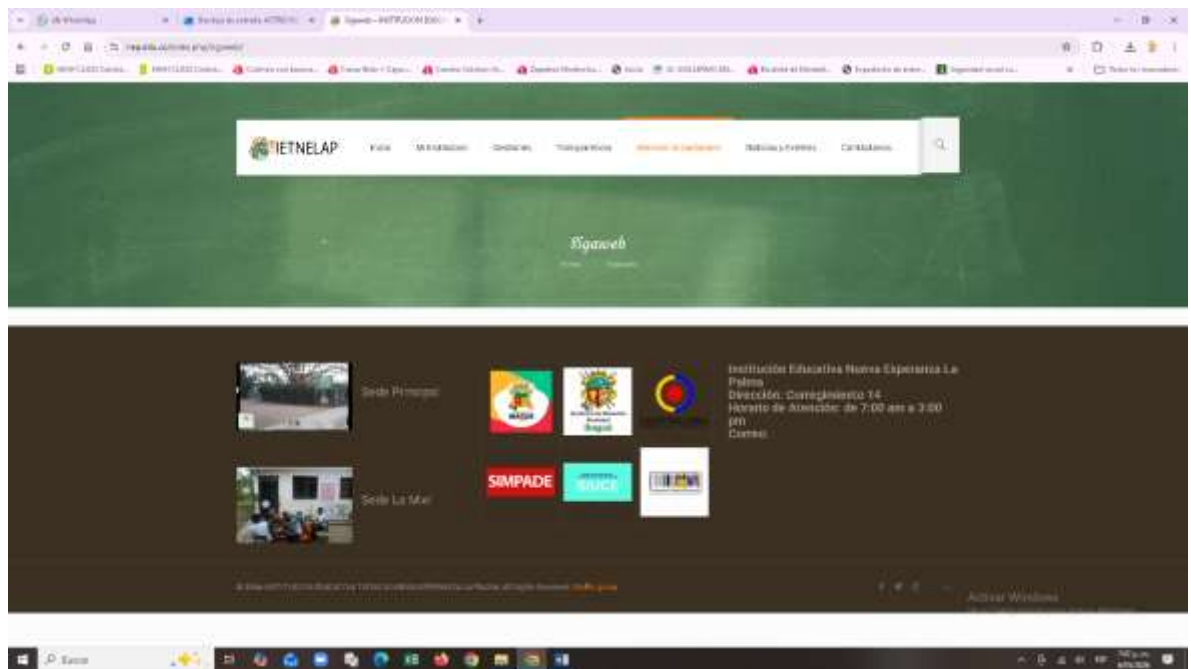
IETNELAP Inicio Institución Gestiones Transparencia Atención al Ciudadano Noticias y Eventos Contáctenos

Sigaweb

Sede Principal

Sede La Mar

Institución Educativa Nueva Esperanza La Paloma
Dirección: Corregimiento 14
Horario de Atención: de 7:00 am a 3:00 pm
Correo:

SIMPADE

SIUCE

Activar Windows